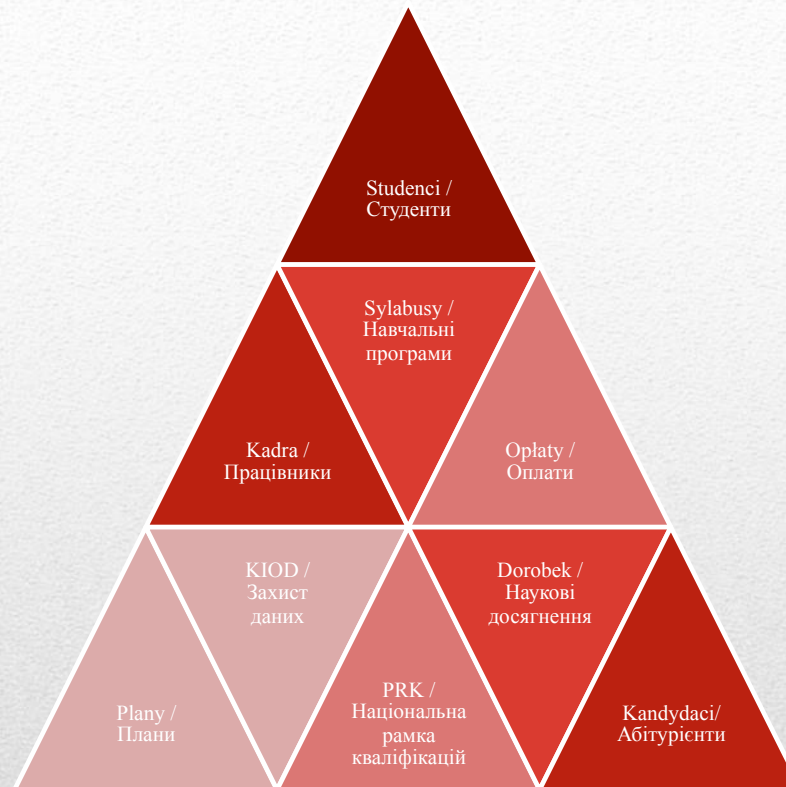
Studenci /
Студенти

Sylabusy /
Навчальні
програми

Kadra /
Працівники

Opłaty /
Оплати

KIOD /
Захист
даних

Dorobek /
Наукові
досягнення

Plany /
Плани

PRK /
Національна
рамка
кваліфікацій

Kandydaci/
Абітурієнти